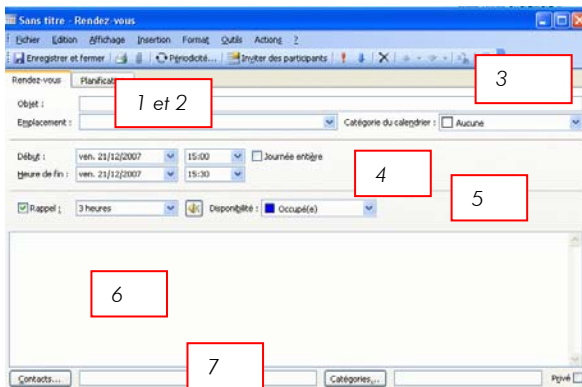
Sans titre - Rendez-vous

Fichier Edition Affichage Insertion Format Outils Actions ?

Enregistrer et fermer | Périodicité... | Inviter des participants

Rendez-vous | Planificati

3

Objet :

1 et 2

Emplacement :

Catégorie du calendrier : Aucune

Début : ven. 21/12/2007 15:00 Journée entière

Heure de fin : ven. 21/12/2007 15:30

4

5

Rappel : 3 heures Disponibilité : Occupé(e)

6

7

Contacts... Catégories... Privé